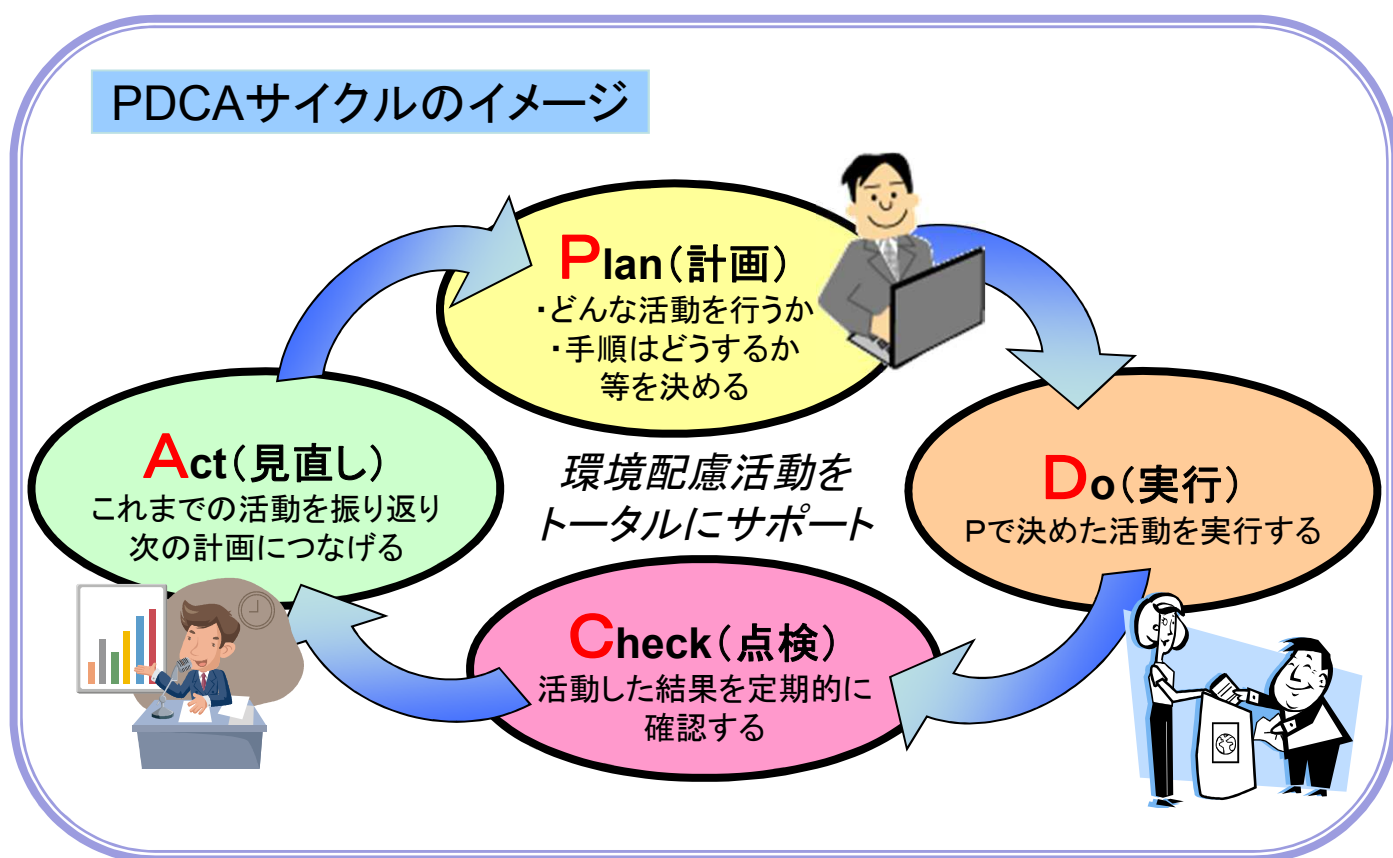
PDCAサイクルのイメージ

Plan（計画）
・どんな活動を行うか
・手順はどうするか
等を決める

Act（見直し）
これまでの活動を振り返り
次の計画につなげる

環境配慮活動を
トータルにサポート

Do（実行）
Pで決めた活動を実行する

Check（点検）
活動した結果を定期的に
確認する